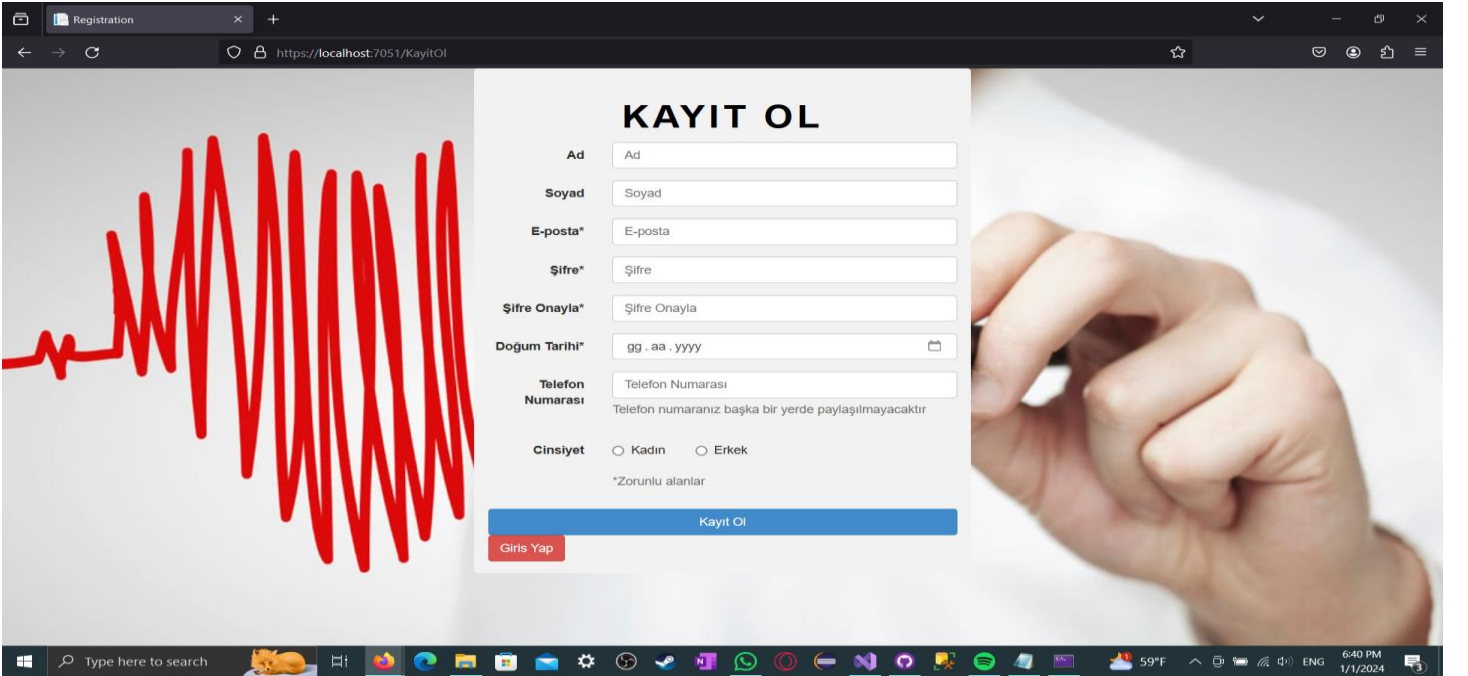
Registration

https://localhost:7051/KayitOl

KAYIT OL

Ad | Ad

Soyad | Soyad

E-posta* | E-posta

Şifre* | Şifre

Şifre Onayla* | Şifre Onayla

Doğum Tarihi* | gg . aa . yyyy

Telefon Numarası | Telefon Numarası

Telefon numaranız başka bir yerde paylaşılmayacaktır

Cinsiyet ○ Kadın ○ Erkek

*Zorunlu alanlar

Kayıt Ol

Giris Yap

Type here to search

59°F ENG 6:40 PM 1/1/2024